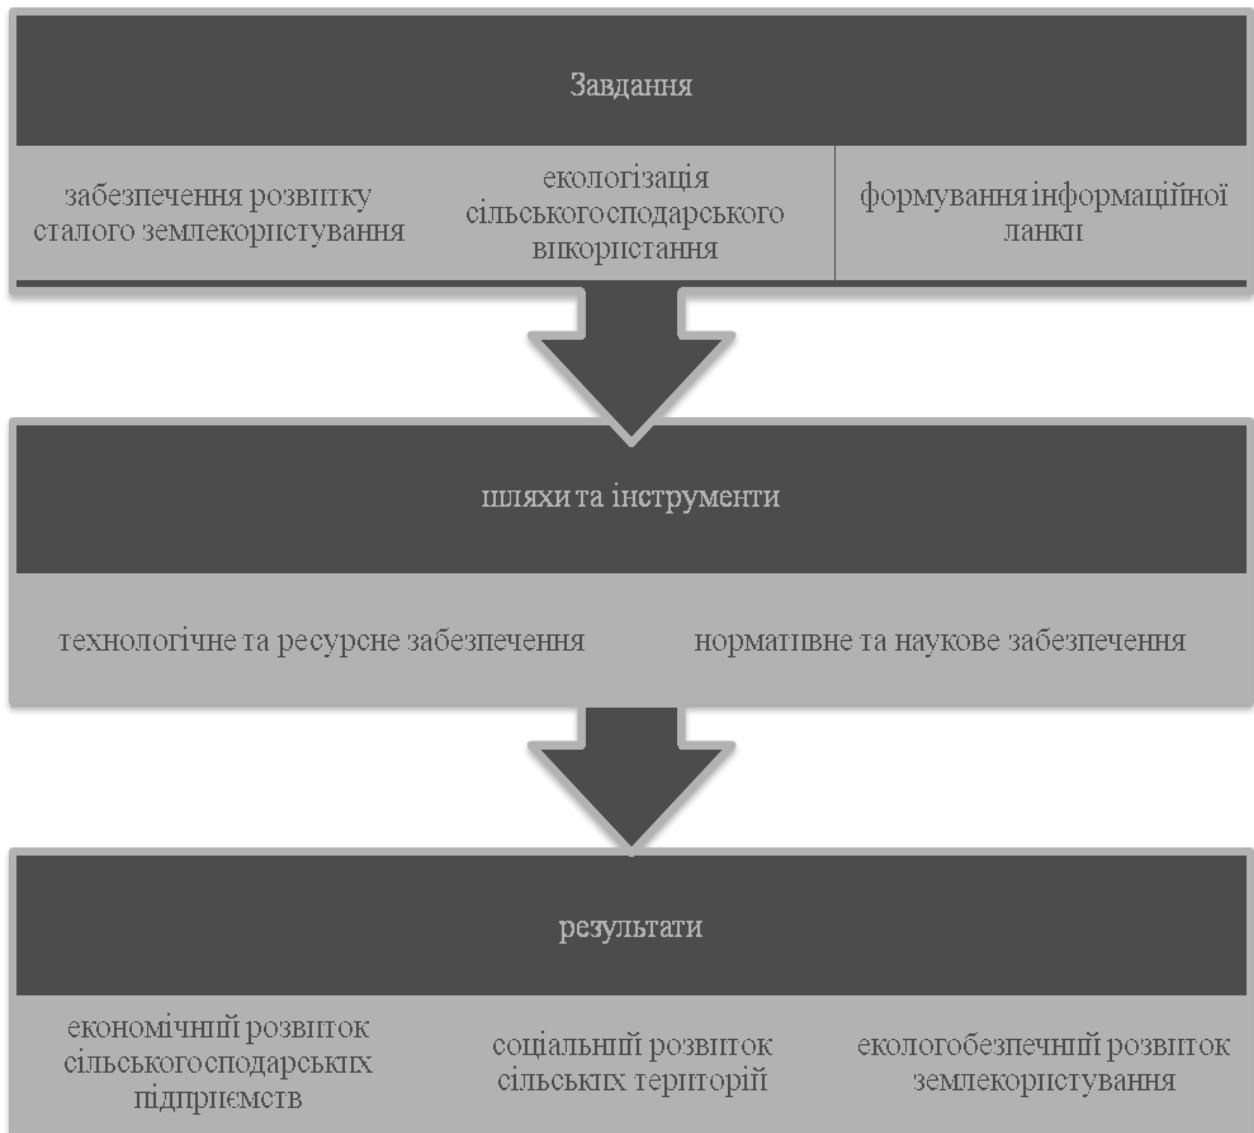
Завдання

забезпечення розвитку сталого землекористування

екологізація сільськогосподарського використання

формування інформаційної ланки

шляхи та інструменти

технологічне та ресурсне забезпечення

нормативне та наукове забезпечення

результати

економічний розвиток сільськогосподарських підприємств

соціальний розвиток сільських територій

екологобезпечний розвиток землекористування